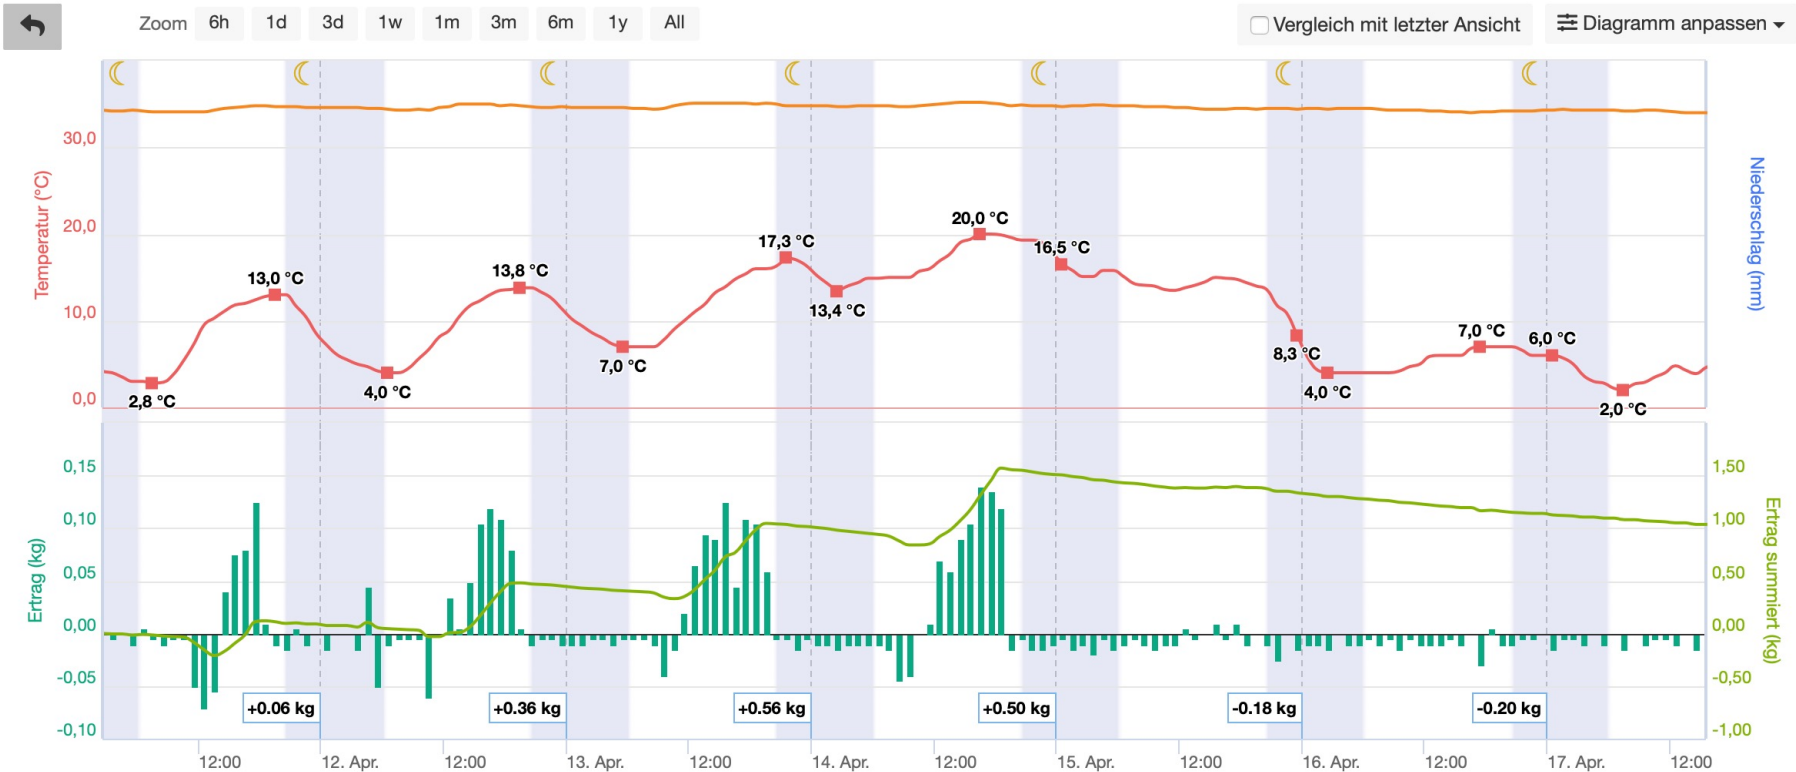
Zoom 6h 1d 3d 1w 1m 3m 6m 1y All

Vergleich mit letzter Ansicht

Diagramm anpassen

Temperatur (°C)

30,0
20,0
10,0
0,0

Niederschlag (mm)

13,0 °C
2,8 °C
4,0 °C
13,8 °C
7,0 °C
17,3 °C
13,4 °C
20,0 °C
16,5 °C
8,3 °C
4,0 °C
7,0 °C
6,0 °C
2,0 °C

Ertrag (kg)

0,15
0,10
0,05
0,00
-0,05
-0,10

Ertrag summiert (kg)

1,50
1,00
0,50
0,00
-0,50
-1,00

+0.06 kg
+0.36 kg
+0.56 kg
+0.50 kg
-0.18 kg
-0.20 kg

12:00
12. Apr.
12:00
13. Apr.
12:00
14. Apr.
12:00
15. Apr.
12:00
16. Apr.
12:00
17. Apr.
12:00